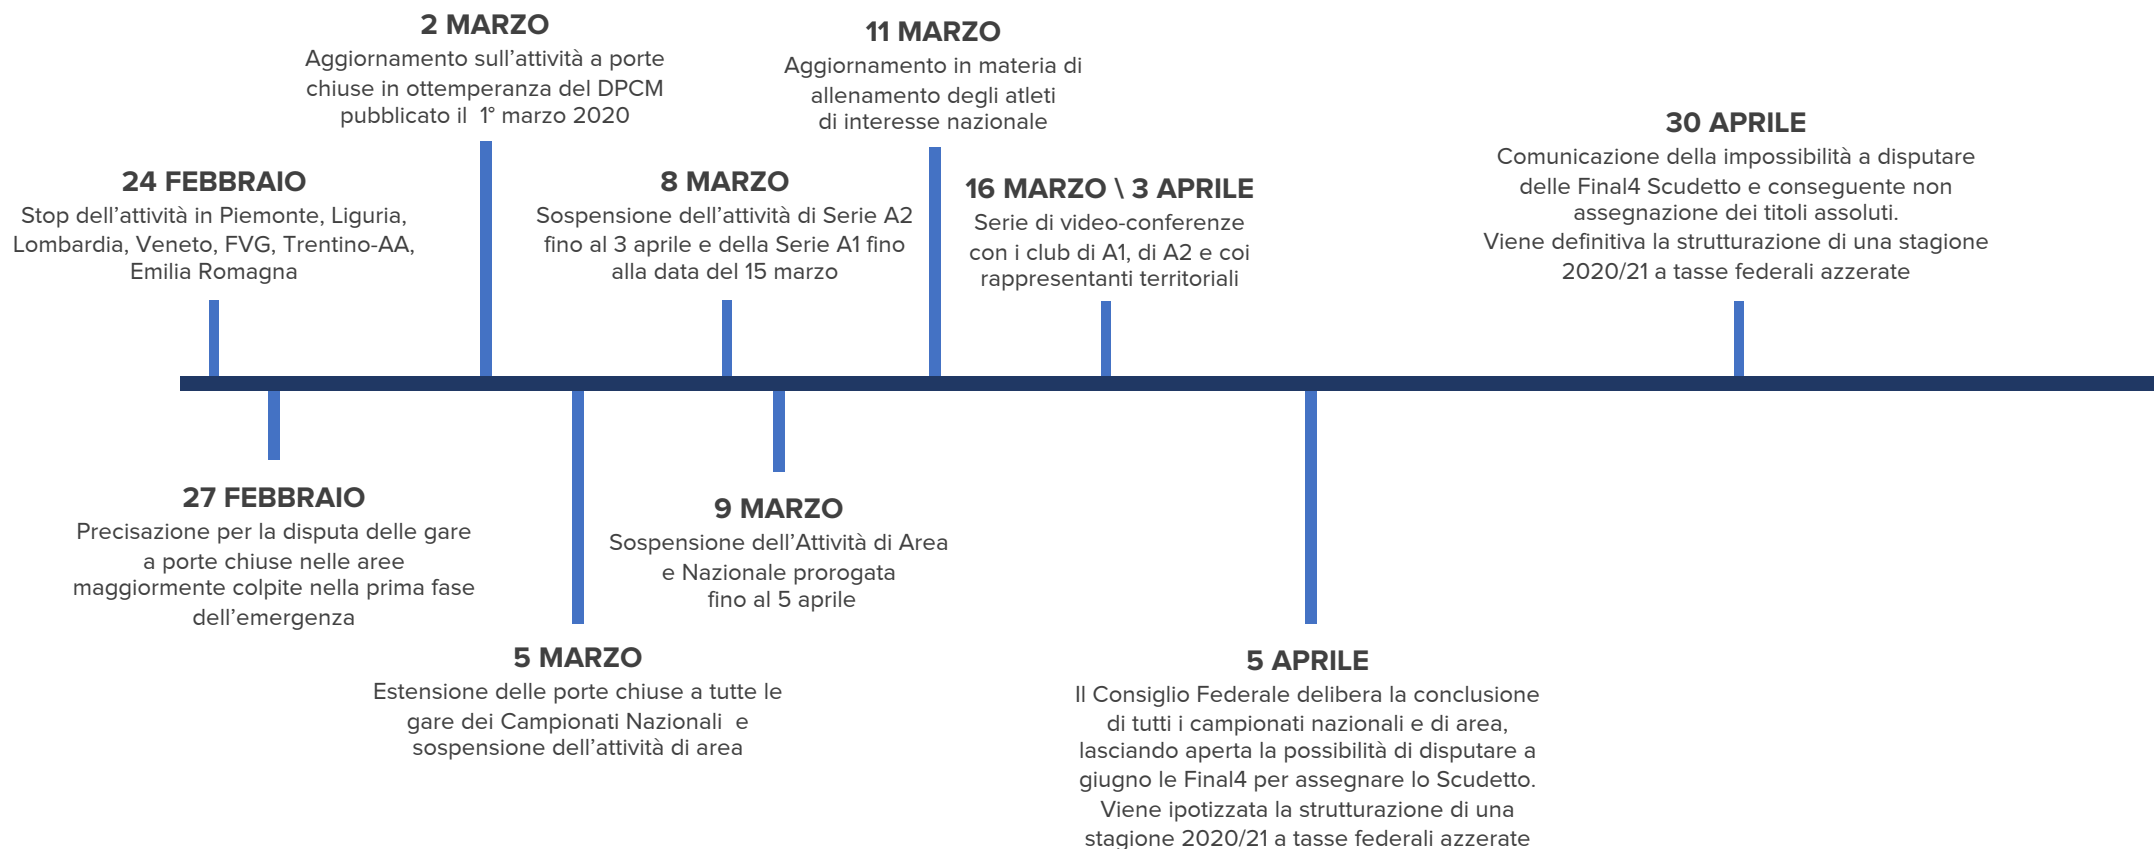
2 MARZO
Aggiornamento sull'attività a porte chiuse in ottemperanza del DPCM pubblicato il 1° marzo 2020

11 MARZO
Aggiornamento in materia di allenamento degli atleti di interesse nazionale

30 APRILE
Comunicazione della impossibilità a disputare delle Final4 Scudetto e conseguente non assegnazione dei titoli assoluti.
Viene definitiva la strutturazione di una stagione 2020/21 a tasse federali azzerate

24 FEBBRAIO
Stop dell'attività in Piemonte, Liguria, Lombardia, Veneto, FVG, Trentino-AA, Emilia Romagna

8 MARZO
Sospensione dell'attività di Serie A2 fino al 3 aprile e della Serie A1 fino alla data del 15 marzo

16 MARZO \ 3 APRILE
Serie di video-conferenze con i club di A1, di A2 e coi rappresentanti territoriali

27 FEBBRAIO
Precisazione per la disputa delle gare a porte chiuse nelle aree maggiormente colpite nella prima fase dell'emergenza

9 MARZO
Sospensione dell'Attività di Area e Nazionale prorogata fino al 5 aprile

5 MARZO
Estensione delle porte chiuse a tutte le gare dei Campionati Nazionali e sospensione dell'attività di area

5 APRILE
Il Consiglio Federale delibera la conclusione di tutti i campionati nazionali e di area, lasciando aperta la possibilità di disputare a giugno le Final4 per assegnare lo Scudetto.
Viene ipotizzata la strutturazione di una stagione 2020/21 a tasse federali azzerate